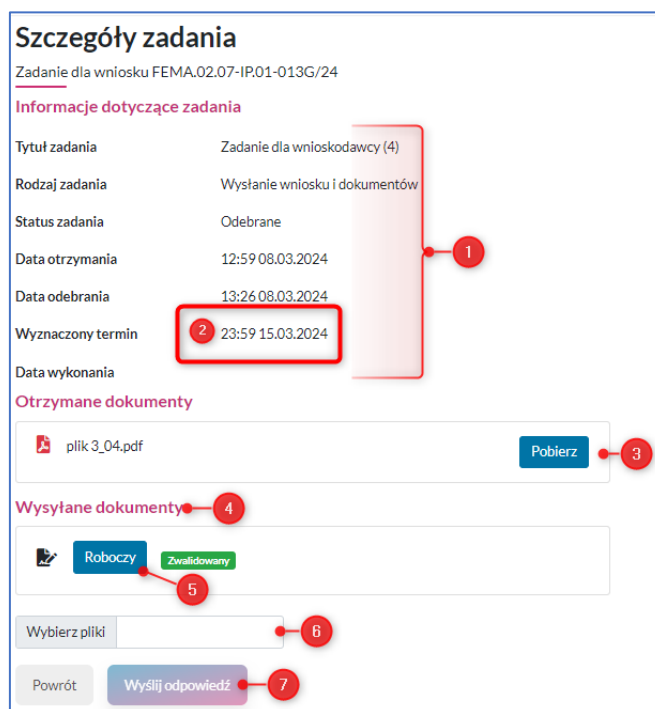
Szczegóły zadania

Zadanie dla wniosku FEMA.02.07-IP.01-013G/24

Informacje dotyczące zadania

| | |
|---|---|
| Tytuł zadania | Zadanie dla wnioskodawcy (4) |
| Rodzaj zadania | Wysłanie wniosku i dokumentów |
| Status zadania | Odebrane |
| Data otrzymania | 12:59 08.03.2024 |
| Data odebrania | 13:26 08.03.2024 |
| Wyznaczony termin | 23:59 15.03.2024 |
| Data wykonania | |

1

2

Otrzymane dokumenty

plik 3_04.pdf

Pobierz

3

Wysyłane dokumenty

4

Roboczy

Zwalidowany

5

Wybierz pliki

6

Powrót

Wyślij odpowiedź

7